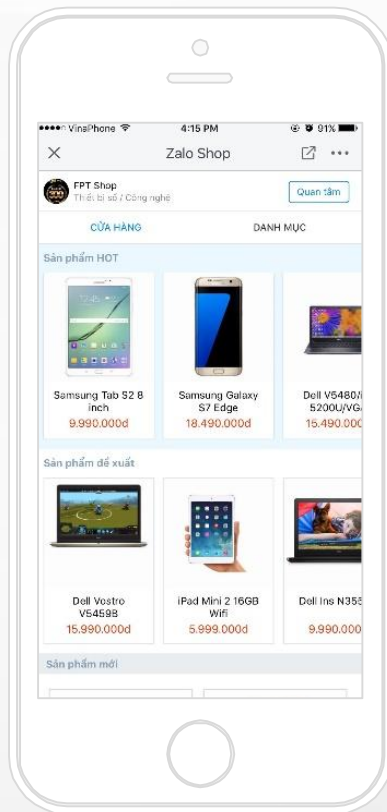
●●●●○ VinaPhone 4:15 PM 91%

Zalo Shop

FPT Shop
Thiết bị số / Công nghệ

Quan tâm

CỬA HÀNG

DANH MỤC

Sản phẩm HOT

Samsung Tab S2 8 inch
9.990.000đ

Samsung Galaxy S7 Edge
18.490.000đ

Dell V5480/I 5200U/VGA
15.490.000

Sản phẩm đề xuất

Dell Vostro V5459B
15.990.000đ

iPad Mini 2 16GB Wifi
5.999.000đ

Dell Ins N355
9.990.000

Sản phẩm mới